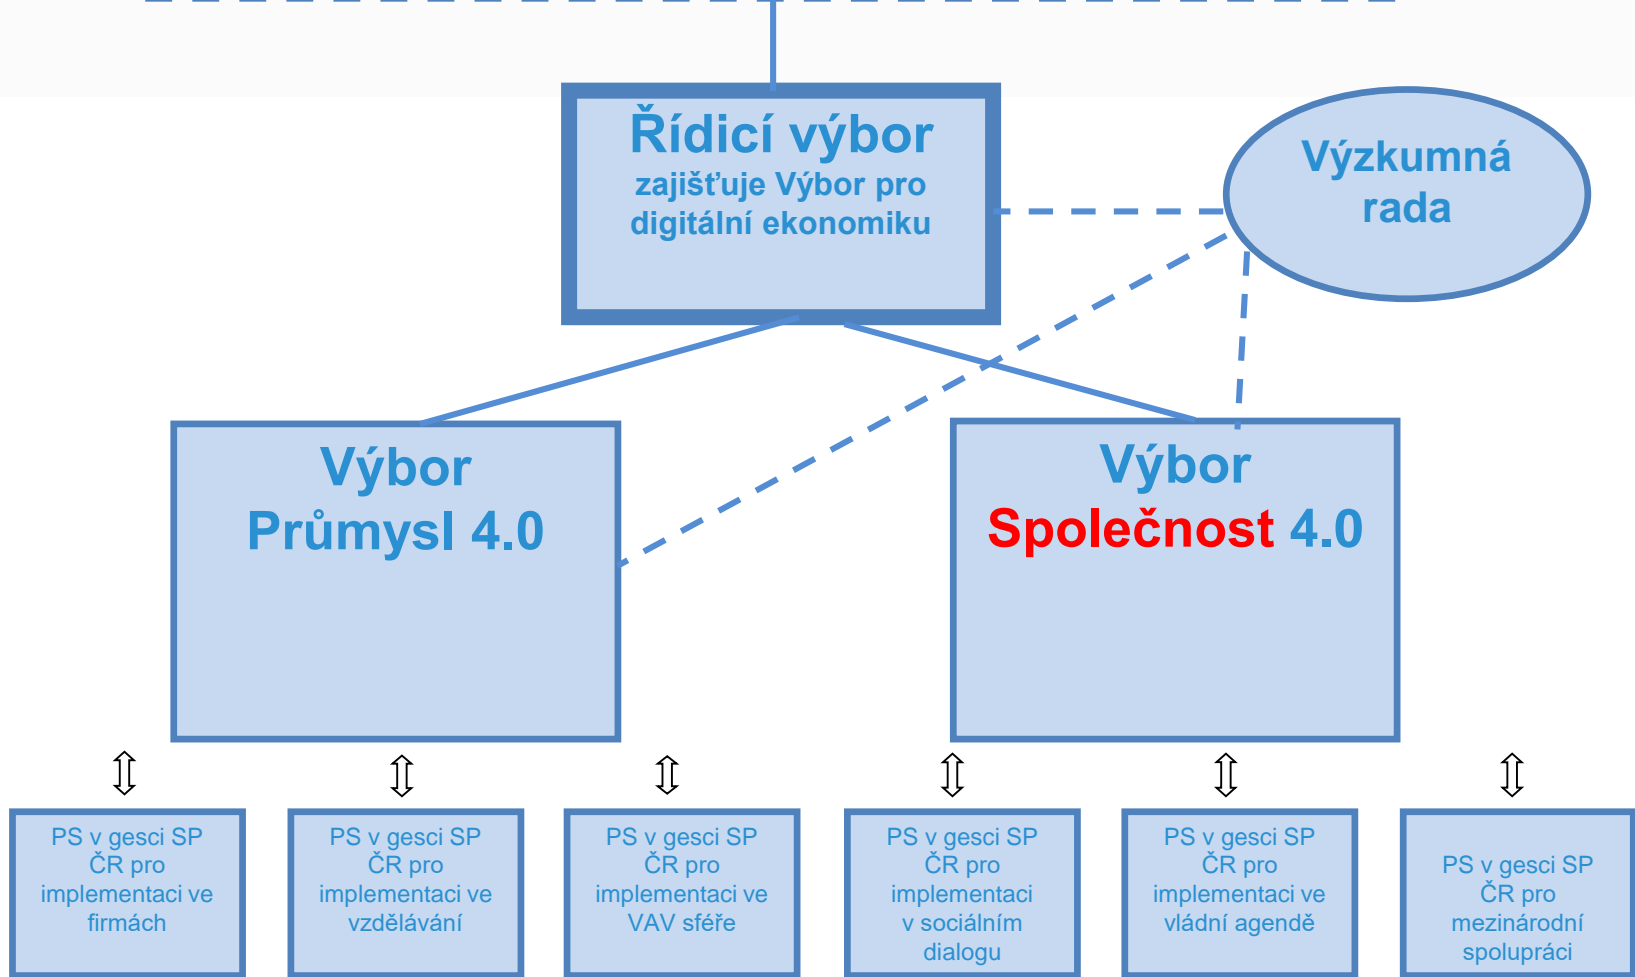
Řídicí výbor
zajišťuje Výbor pro digitální ekonomiku

Výzkumná rada

Výbor
Průmysl 4.0

Výbor
Společnost 4.0

PS v gesci SP ČR pro implementaci ve firmách

PS v gesci SP ČR pro implementaci ve vzdělávání

PS v gesci SP ČR pro implementaci ve VAV sféře

PS v gesci SP ČR pro implementaci v sociálním dialogu

PS v gesci SP ČR pro implementaci ve vládní agendě

PS v gesci SP ČR pro mezinárodní spolupráci